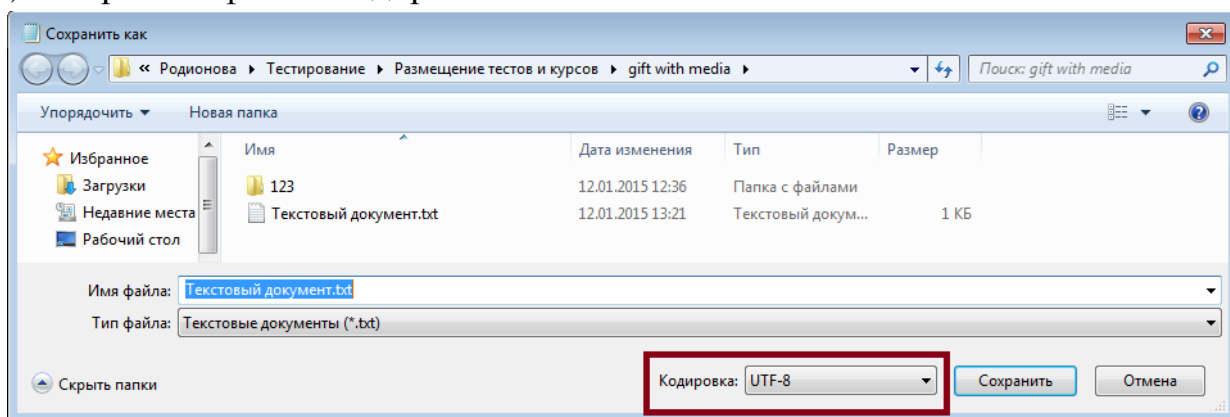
Сохранить как

« Родионова ▸ Тестирование ▸ Размещение тестов и курсов ▸ gift with media ▸

Поиск: gift with media

Упорядочить ▾ Новая папка

Избранное
Загрузки
Недавние места
Рабочий стол

| Имя | Дата изменения | Тип | Размер |
|---|---|---|---|
| 123 | 12.01.2015 12:36 | Папка с файлами | |
| Текстовый документ.txt | 12.01.2015 13:21 | Текстовый докум... | 1 КБ |

Имя файла: Текстовый документ.txt

Тип файла: Текстовые документы (*.txt)

Скрыть папки

Кодировка: UTF-8

Сохранить

Отмена